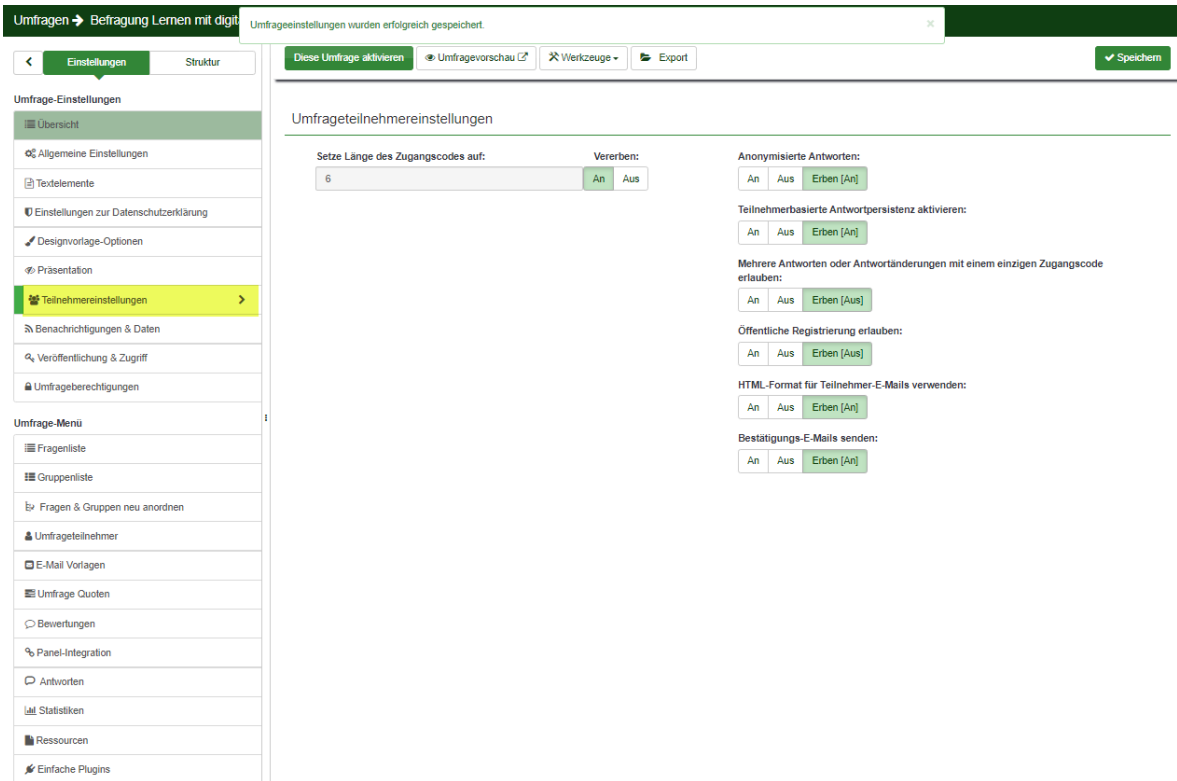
Umfragen → Befragung Lernen mit digit

Umfrageeinstellungen wurden erfolgreich gespeichert.

×

<

Einstellungen

Struktur

Diese Umfrage aktivieren

Umfragevorschau

Werkzeuge

Export

Speichern

Umfrage-Einstellungen

Übersicht

Allgemeine Einstellungen

Textelemente

Einstellungen zur Datenschutzerklärung

Designvorlage-Optionen

Präsentation

Teilnehmereinstellungen

>

Benachrichtigungen & Daten

Veröffentlichung & Zugriff

Umfrageberechtigungen

Umfrage-Menü

Fragenliste

Gruppenliste

Fragen & Gruppen neu anordnen

Umfrageteilnehmer

E-Mail Vorlagen

Umfrage Quoten

Bewertungen

Panel-Integration

Antworten

Statistiken

Ressourcen

Einfache Plugins

Umfrageteilnehmereinstellungen

Setze Länge des Zugangscodes auf:

6

Vererben:

An

Aus

Anonymisierte Antworten:

An

Aus

Erben [An]

Teilnehmerbasierte Antwortpersistenz aktivieren:

An

Aus

Erben [An]

Mehrere Antworten oder Antwortänderungen mit einem einzigen Zugangscode erlauben:

An

Aus

Erben [Aus]

Öffentliche Registrierung erlauben:

An

Aus

Erben [Aus]

HTML-Format für Teilnehmer-E-Mails verwenden:

An

Aus

Erben [An]

Bestätigungs-E-Mails senden:

An

Aus

Erben [An]